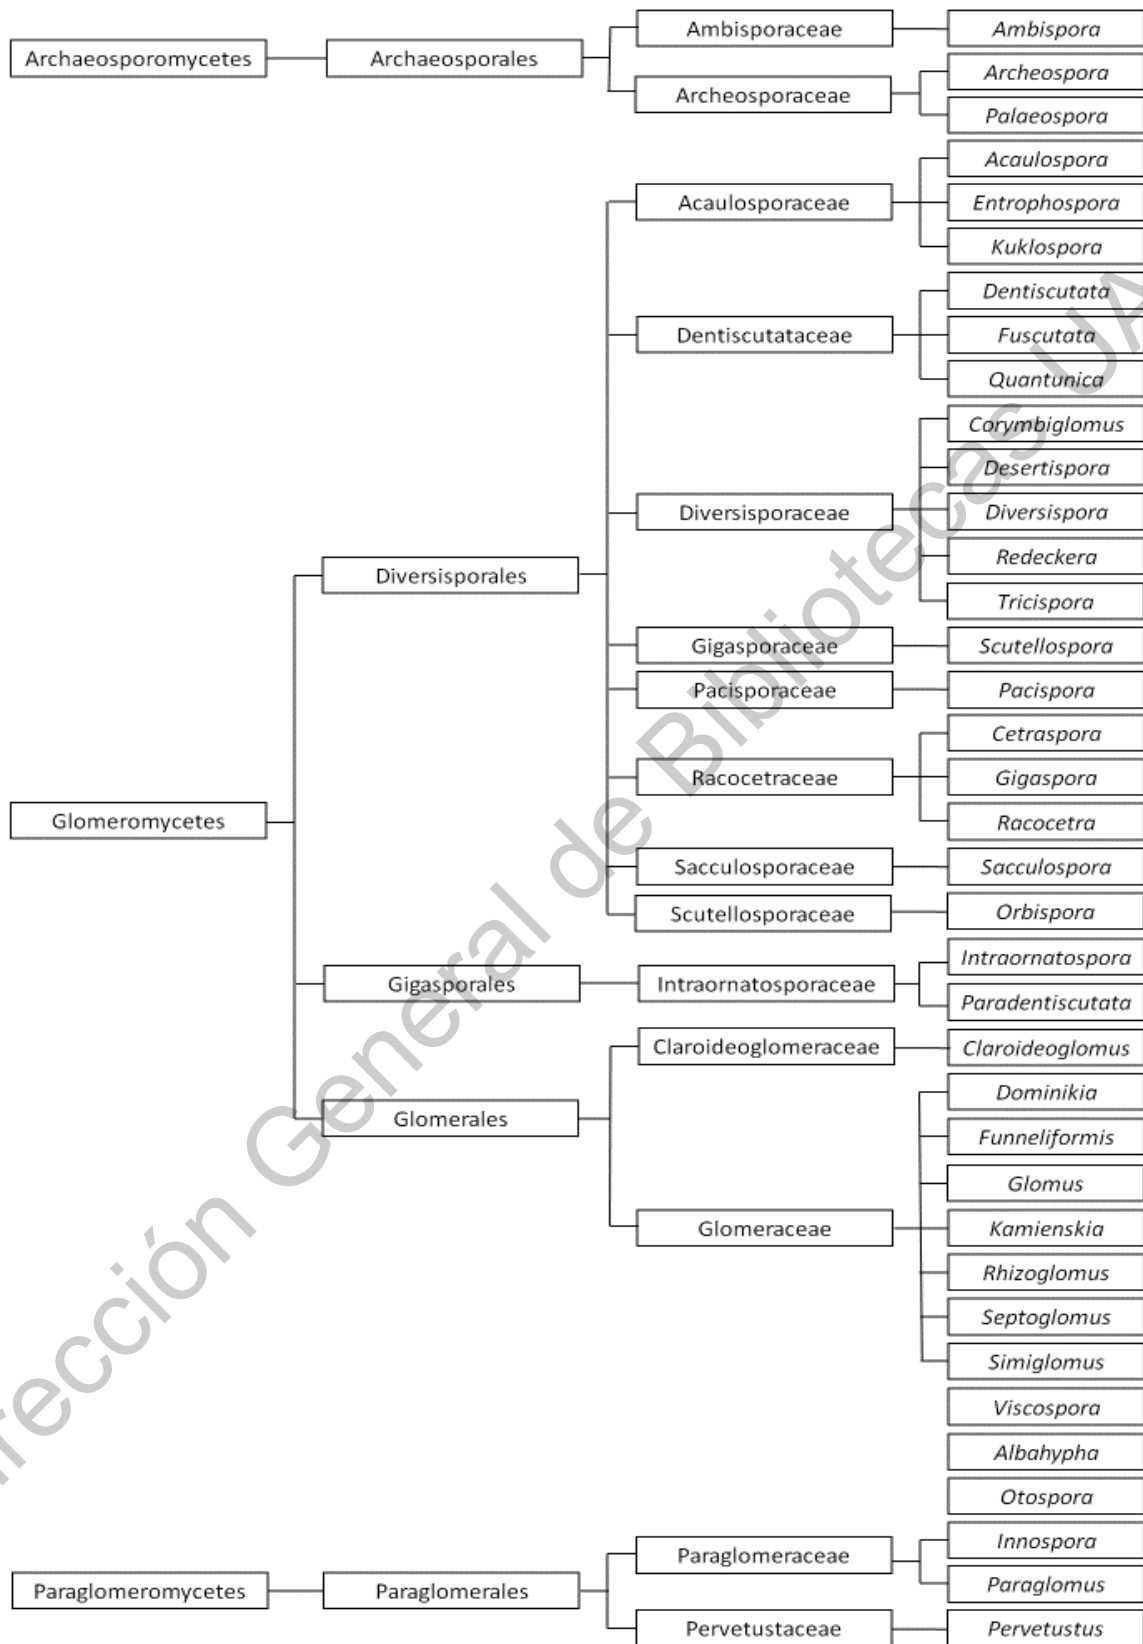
Archaeosporomycetes
Archaeosporales
Ambisporaceae
Ambispora
Archeosporaceae
Archeospora
Palaeospora

Glomeromycetes
Diversisporales
Acaulosporaceae
Acaulospora
Entrophospora
Kuklospora
Dentiscutataceae
Dentiscutata
Fuscutata
Quantunica
Diversisporaceae
Corymbiglomus
Desertispora
Diversispora
Redeckera
Tricispora
Gigasporaceae
Scutellospora
Pacisporaceae
Pacispora
Racocetraceae
Cetraspora
Gigaspora
Racocetra
Sacculosporaceae
Sacculospora
Scutellosporaceae
Orbispora
Gigasporales
Intraornatosporaceae
Intraornatospora
Paradentiscutata
Glomerales
Claroideoglomeraceae
Claroideoglomus
Glomeraceae
Dominikia
Funneliformis
Glomus
Kamienskia
Rhizoglomus
Septoglomus
Simiglomus
Viscospora
Albahypha
Otospora

Paraglomeromycetes
Paraglomerales
Paraglomeraceae
Innospora
Paraglomus
Pervetustaceae
Pervetustus

Dirección General de Bibliotecas UA